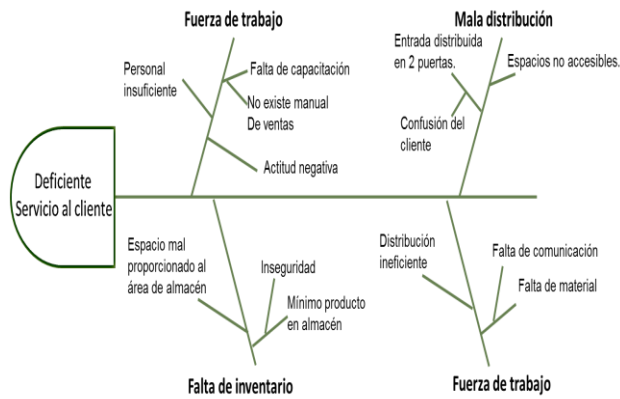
Fuerza de trabajo

Personal insuficiente

Falta de capacitación

No existe manual De ventas

Actitud negativa

Mala distribución

Entrada distribuida en 2 puertas.

Espacios no accesibles.

Confusión del cliente

Deficiente Servicio al cliente

Espacio mal proporcionado al área de almacén

Inseguridad

Mínimo producto en almacén

Falta de inventario

Distribución ineficiente

Falta de comunicación

Falta de material

Fuerza de trabajo